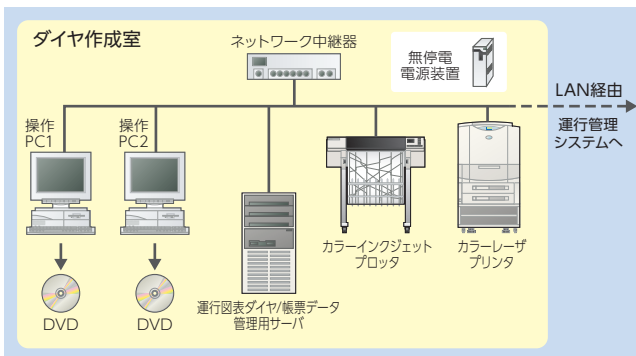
ダイヤ作成室

ネットワーク中継器

無停電
電源装置

LAN経由

運行管理
システムへ

操作
PC1

操作
PC2

DVD

DVD

運行図表ダイヤ/帳票データ
管理用サーバ

カラーインクジェット
プロッタ

カラーレーザ
プリンタ